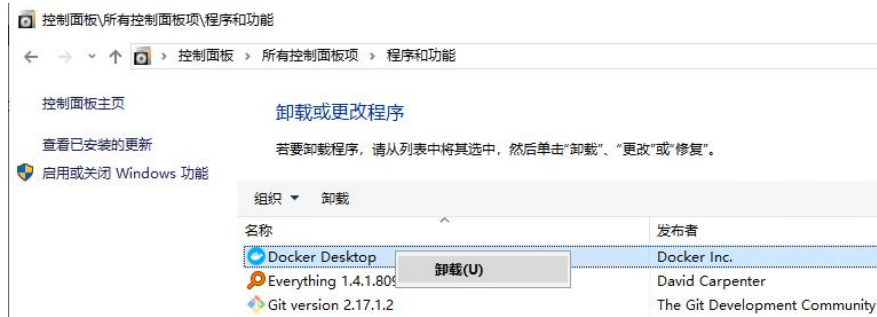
控制面板\所有控制面板项\程序和功能

← → ˅ ↑ › 控制面板 › 所有控制面板项 › 程序和功能

控制面板主页

查看已安装的更新

启用或关闭 Windows 功能

卸载或更改程序

若要卸载程序，请从列表中将其选中，然后单击“卸载”、“更改”或“修复”。

组织 ▾ 卸载

| 名称 | 发布者 |
|---|---|
| Docker Desktop | Docker Inc. |
| Everything 1.4.1.80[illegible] | David Carpenter |
| Git version 2.17.1.2 | The Git Development Community |

卸载(U)